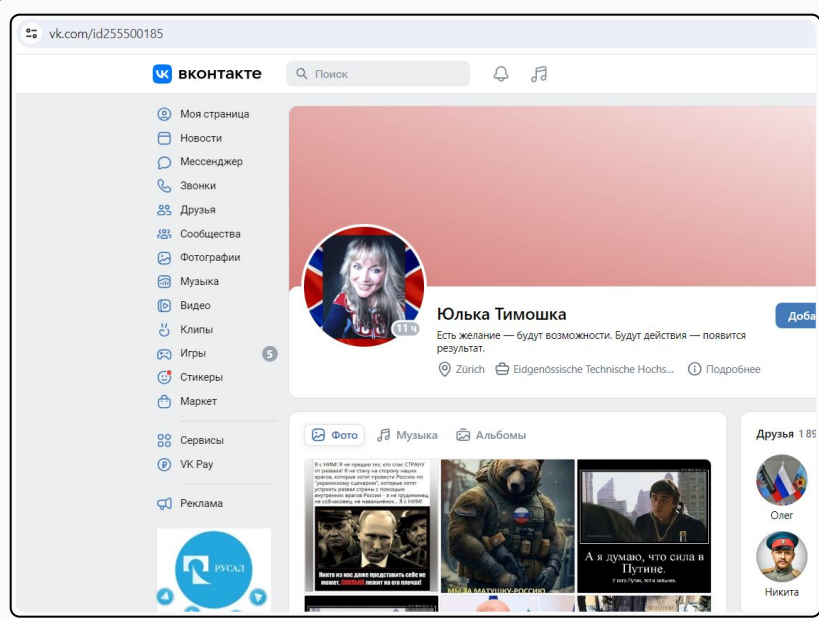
vk.com/id255500185

вконтакте

Поиск

Моя страница
Новости
Мессенджер
Звонки
Друзья
Сообщества
Фотографии
Музыка
Видео
Клипы
Игры 5
Стикеры
Маркет

Сервисы
VK Pay

Реклама

РУСАЛ

11 ч

Юлька Тимошка

Добa

Есть желание — будут возможности. Будут действия — появится результат.

Zürich Eidgenössische Technische Hochs... Подробнее

Фото Музыка Альбомы

Я с НИМ! Я не предам тех, кто спас СТРАНУ от развала! Я не стану на сторону наших врагов, которые хотят провести Россию по "украинскому сценарию", которые хотят устроить развал страны с помощью внутренних врагов России - я не грудвинец, не собчаковец, не навальненок... Я с НИМ!

Никто из нас даже представить себе не может, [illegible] лежит на его плечах!

МЫ ЗА МАТУШКУ-РОССИЮ

А я думаю, что сила в Путине.

У кого Путин, тот и сильнее.

Друзья 189

Олег

Никита